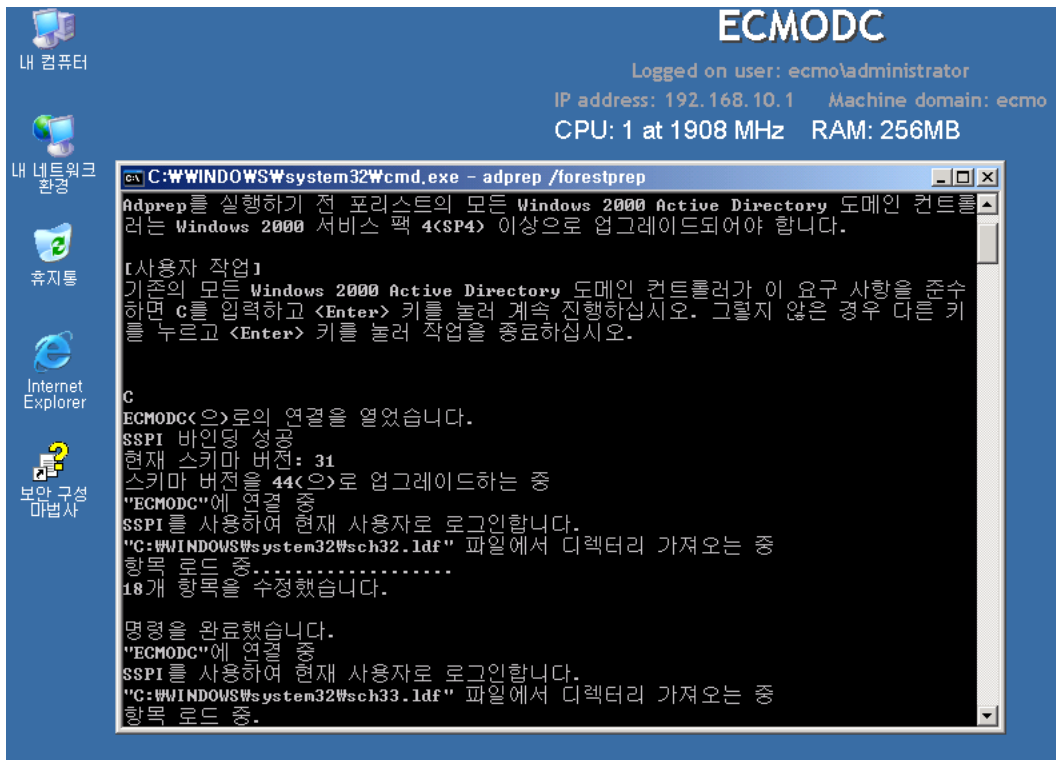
내 컴퓨터

내 네트워크 환경

휴지통

Internet Explorer

보안 구성 마법사

ECMODC

Logged on user: ecmo\administrator

IP address: 192.168.10.1    Machine domain: ecmo

CPU: 1 at 1908 MHz    RAM: 256MB

C:₩WINDOWS₩system32₩cmd.exe - adprep /forestprep

Adprep를 실행하기 전 포리스트의 모든 Windows 2000 Active Directory 도메인 컨트롤러는 Windows 2000 서비스 팩 4(SP4) 이상으로 업그레이드되어야 합니다.

[사용자 작업]
기존의 모든 Windows 2000 Active Directory 도메인 컨트롤러가 이 요구 사항을 준수하면 C를 입력하고 <Enter> 키를 눌러 계속 진행하십시오. 그렇지 않은 경우 다른 키를 누르고 <Enter> 키를 눌러 작업을 종료하십시오.

C
ECMODC(으)로의 연결을 열었습니다.
SSPI 바인딩 성공
현재 스키마 버전: 31
스키마 버전을 44(으)로 업그레이드하는 중
"ECMODC"에 연결 중
SSPI를 사용하여 현재 사용자로 로그인합니다.
"C:₩WINDOWS₩system32₩sch32.ldf" 파일에서 디렉터리 가져오는 중
항목 로드 중.....................
18개 항목을 수정했습니다.

명령을 완료했습니다.
"ECMODC"에 연결 중
SSPI를 사용하여 현재 사용자로 로그인합니다.
"C:₩WINDOWS₩system32₩sch33.ldf" 파일에서 디렉터리 가져오는 중
항목 로드 중.